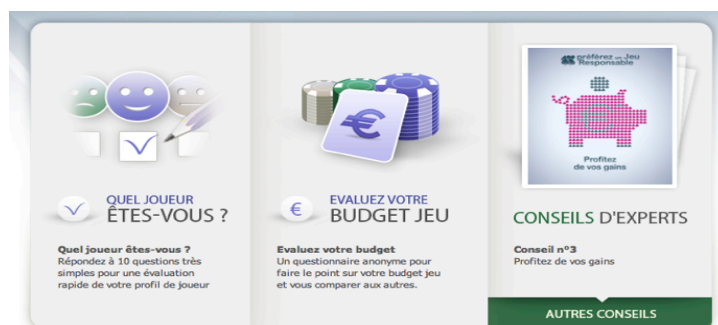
préférez un Jeu Responsable

Profitez de vos gains

QUEL JOUEUR
ÊTES-VOUS ?

Quel joueur êtes-vous ?
Répondez à 10 questions très simples pour une évaluation rapide de votre profil de joueur

€ EVALUEZ VOTRE
BUDGET JEU

Evaluez votre budget
Un questionnaire anonyme pour faire le point sur votre budget jeu et vous comparer aux autres.

CONSEILS D'EXPERTS

Conseil n°3
Profitez de vos gains

AUTRES CONSEILS